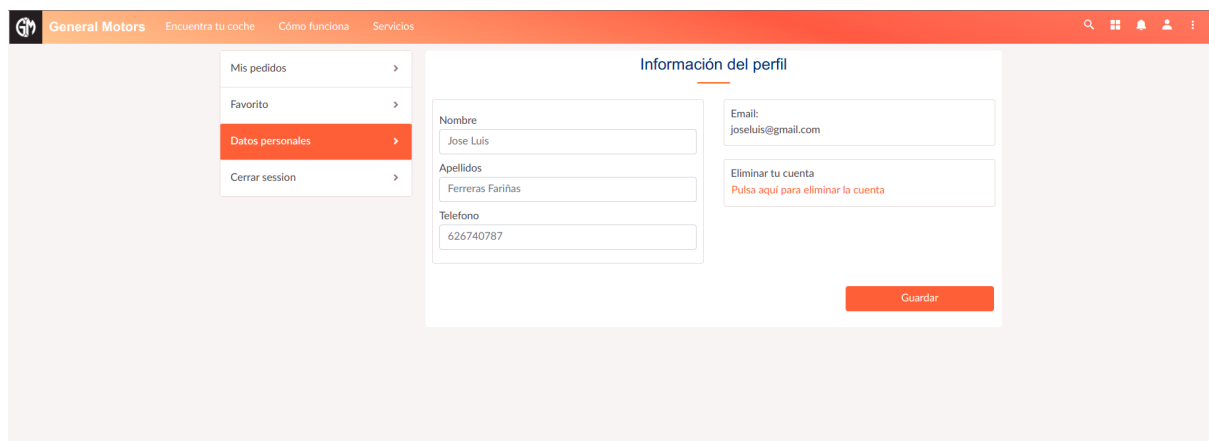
GM General Motors Encuentra tu coche Cómo funciona Servicios

Mis pedidos >

Favorito >

Datos personales >

Cerrar session >

Información del perfil

Nombre
Jose Luis

Apellidos
Ferreras Fariñas

Telefono
626740787

Email:
joseluis@gmail.com

Eliminar tu cuenta
Pulsa aquí para eliminar la cuenta

Guardar